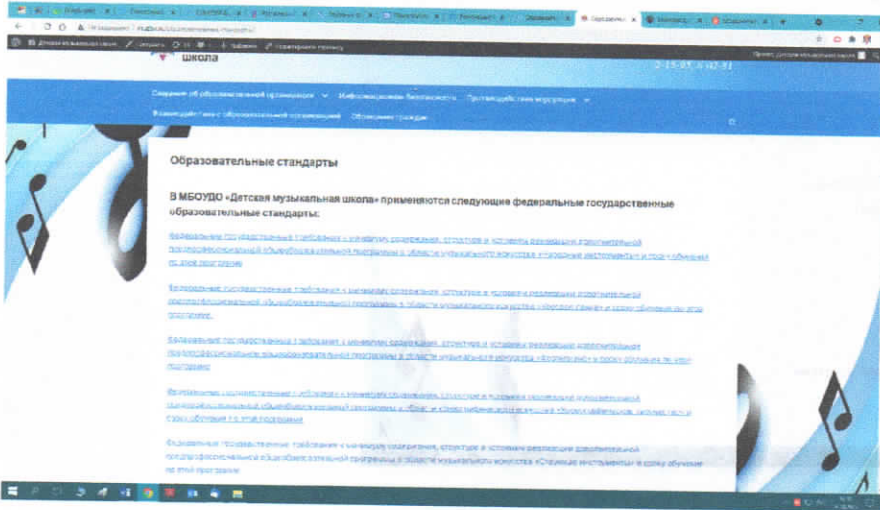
школа

Сведения об образовательной организации    Информационная безопасность    Противодействие коррупции

Взаимодействие с образовательной организацией    Обращения граждан

Образовательные стандарты

В МБОУДО «Детская музыкальная школа» применяются следующие федеральные государственные образовательные стандарты:

Федеральные государственные требования к минимуму содержания, структуре и условиям реализации дополнительной предпрофессиональной общеобразовательной программы в области музыкального искусства «Народные инструменты» и сроку обучения по этой программе

Федеральные государственные требования к минимуму содержания, структуре и условиям реализации дополнительной предпрофессиональной общеобразовательной программы в области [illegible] и сроку обучения по этой программе

Федеральные государственные требования к минимуму содержания, структуре и условиям реализации дополнительной предпрофессиональной общеобразовательной программы в области музыкального искусства «Фортепиано» и сроку обучения по этой программе

Федеральные государственные требования к минимуму содержания, структуре и условиям реализации дополнительной предпрофессиональной общеобразовательной программы в области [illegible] и сроку обучения по этой программе

Федеральные государственные требования к минимуму содержания, структуре и условиям реализации дополнительной предпрофессиональной общеобразовательной программы в области музыкального искусства «Струнные инструменты» и сроку обучения по этой программе